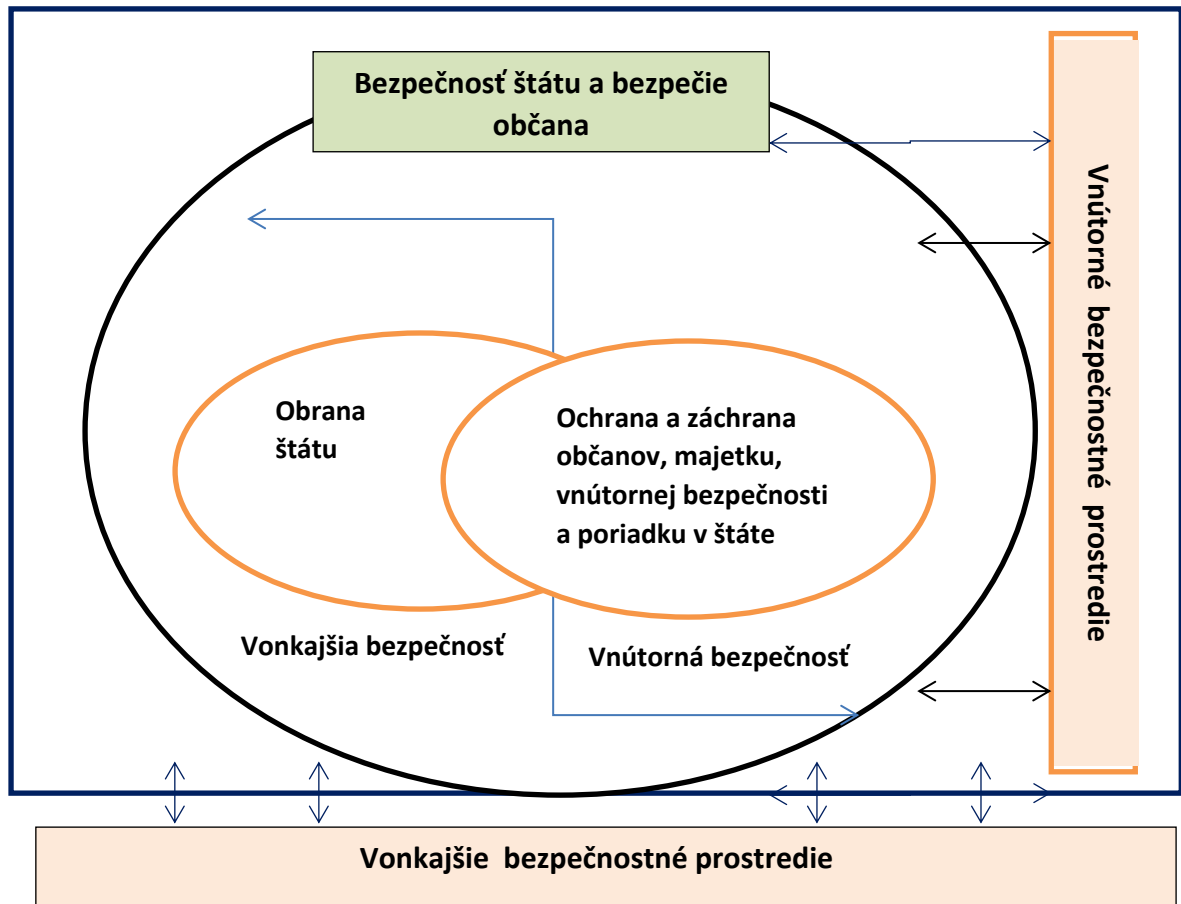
Bezpečnosť štátu a bezpečie občana

Vnútorné bezpečnostné prostredie

Obrana štátu

Ochrana a záchrana občanov, majetku, vnútornej bezpečnosti a poriadku v štáte

Vonkajšia bezpečnosť

Vnútorná bezpečnosť

Vonkajšie bezpečnostné prostredie